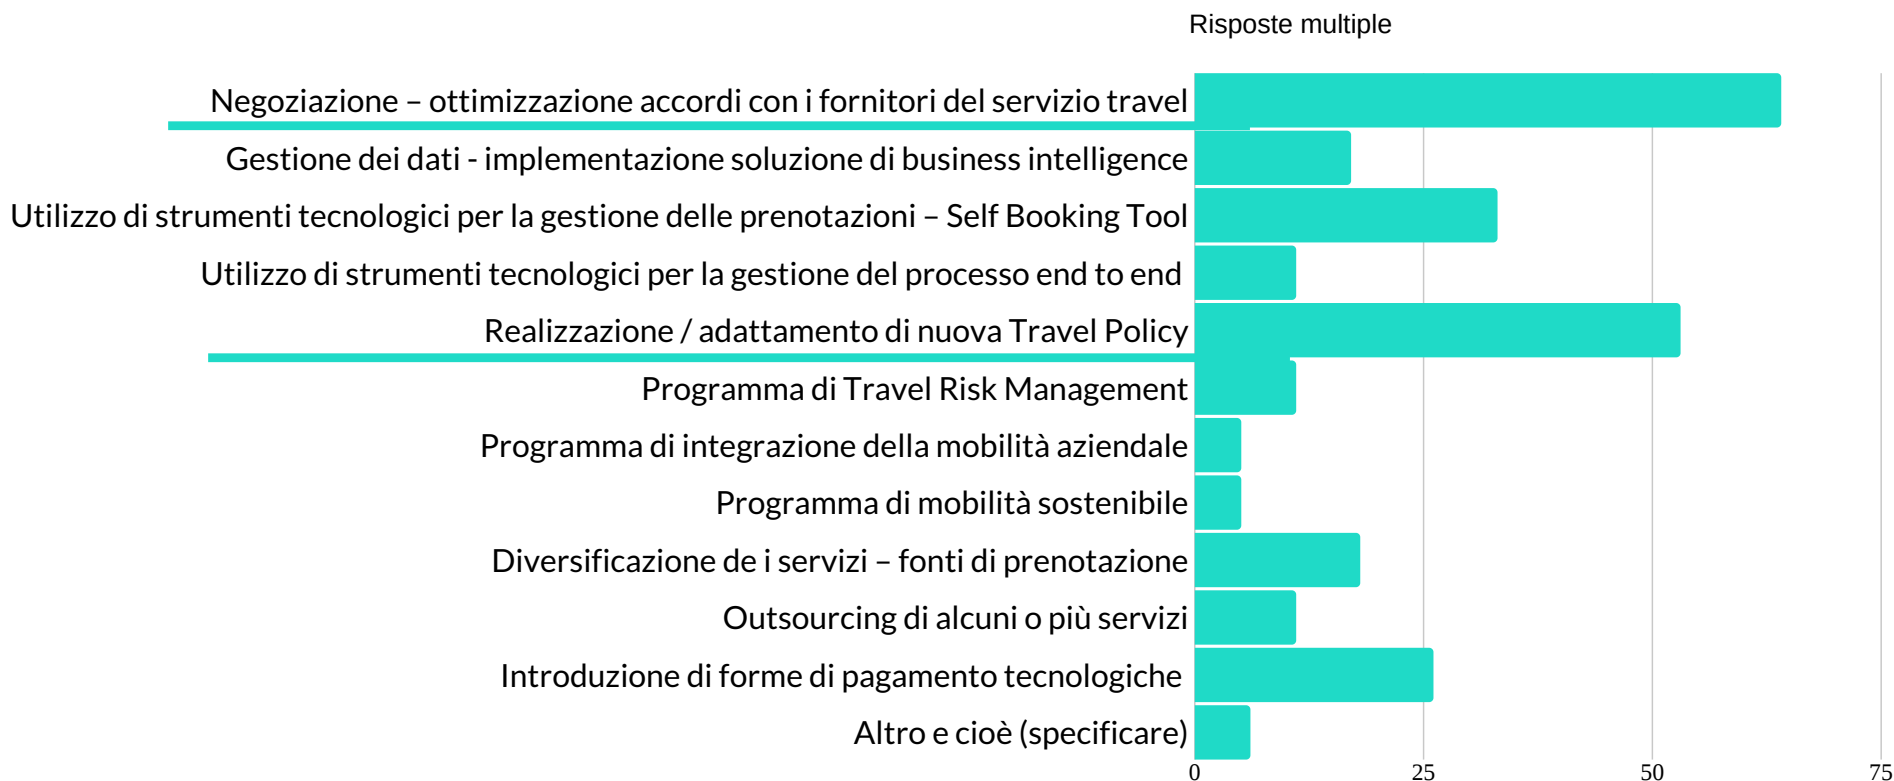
Risposte multiple

Negoziazione – ottimizzazione accordi con i fornitori del servizio travel
Gestione dei dati - implementazione soluzione di business intelligence
Utilizzo di strumenti tecnologici per la gestione delle prenotazioni – Self Booking Tool
Utilizzo di strumenti tecnologici per la gestione del processo end to end
Realizzazione / adattamento di nuova Travel Policy
Programma di Travel Risk Management
Programma di integrazione della mobilità aziendale
Programma di mobilità sostenibile
Diversificazione de i servizi – fonti di prenotazione
Outsourcing di alcuni o più servizi
Introduzione di forme di pagamento tecnologiche
Altro e cioè (specificare)

0 25 50 75